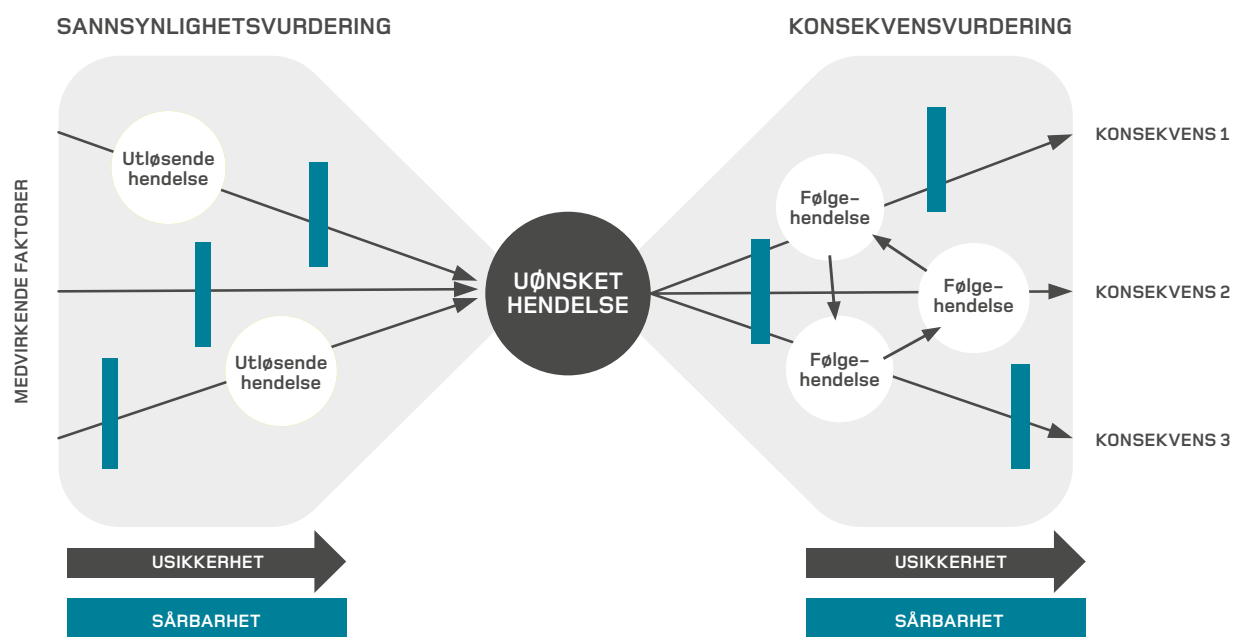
SANNSYNLIGHETSVURDERING

KONSEKVENSVURDERING

MEDVIRKENDE FAKTORER

Utløsende hendelse

Utløsende hendelse

UØNSKET HENDELSE

Følgehendelse

Følgehendelse

Følgehendelse

KONSEKVENS 1

KONSEKVENS 2

KONSEKVENS 3

USIKKERHET

SÅRBARHET

USIKKERHET

SÅRBARHET